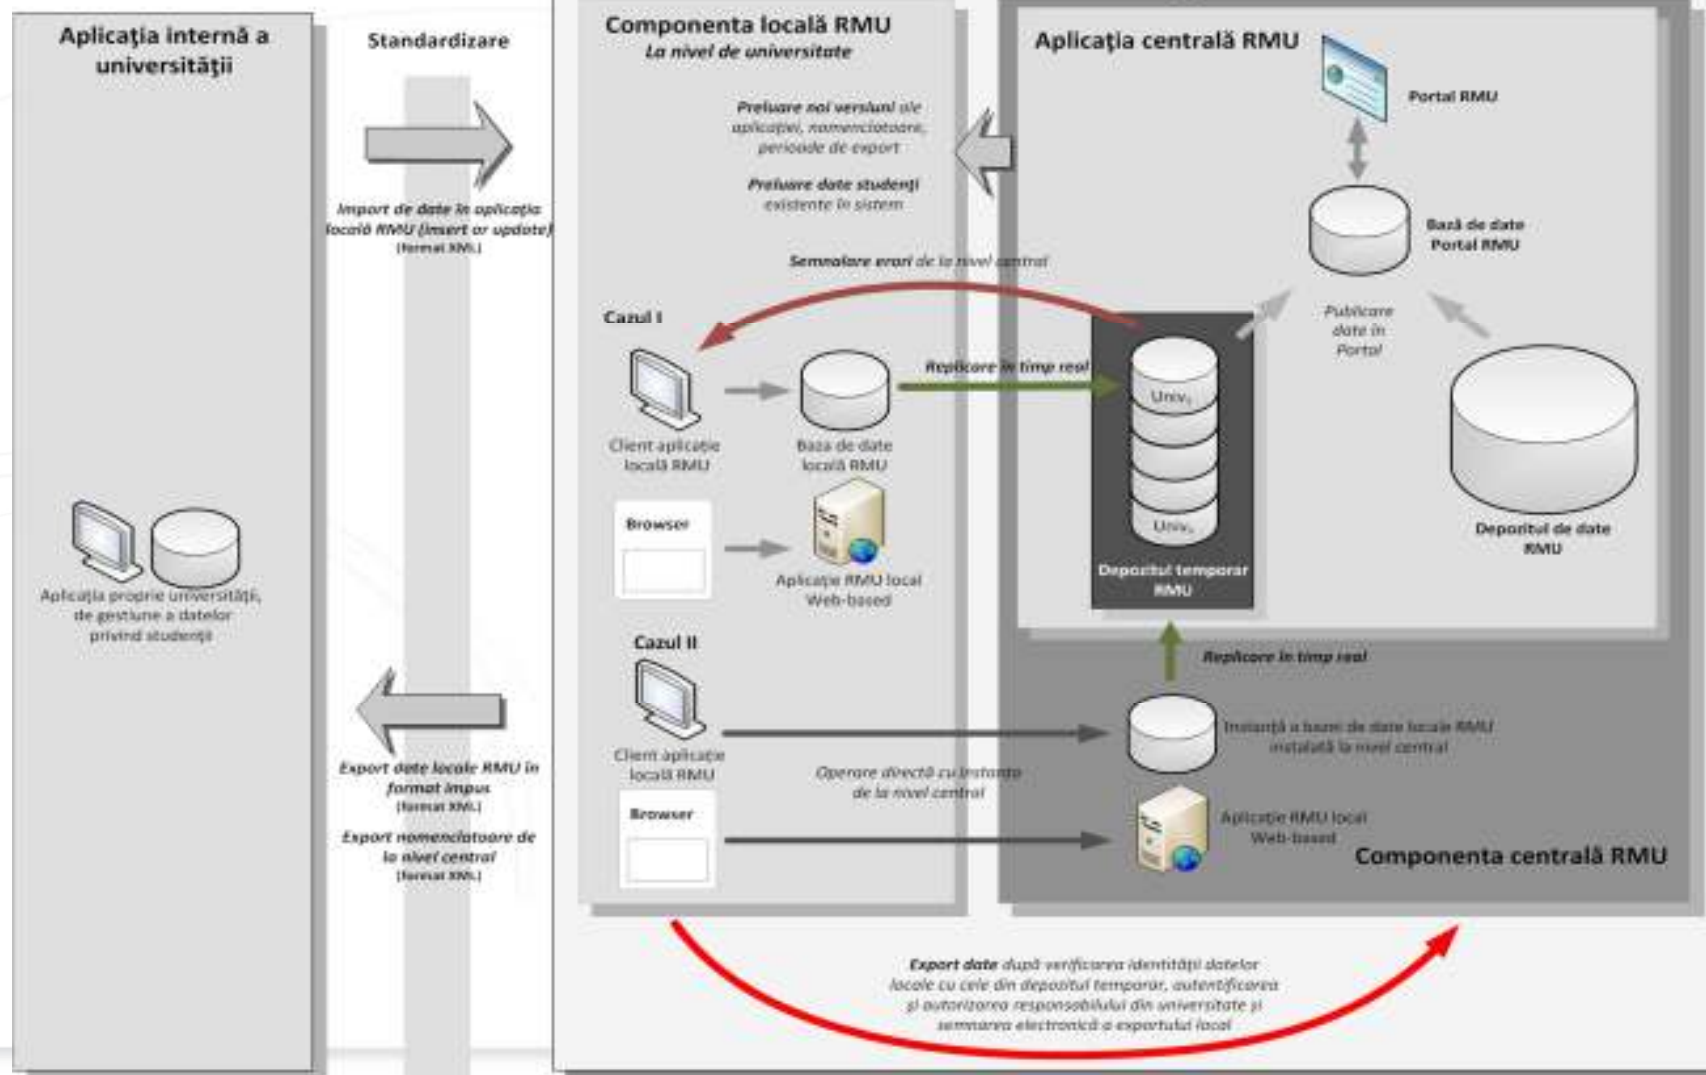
Aplicaţia internă a universităţii

Aplicaţia proprie universităţii, de gestiune a datelor privind studenţii

Standardizare

Import de date în aplicaţia locală RMU (insert or update) (format XML)

Export date locale RMU în format impus (format XML)

Export nomenclatoare de la nivel central (format XML)

Componenta locală RMU
La nivel de universitate

Preluare noi versiuni ale aplicaţiei, nomenclatoare, perioade de export

Preluare date studenţi existente în sistem

Semnalare erori de la nivel central

Cazul I

Client aplicaţie locală RMU

Baza de date locală RMU

Replicare în timp real

Browser

Aplicaţie RMU local Web-based

Cazul II

Client aplicaţie locală RMU

Browser

Operare directă cu instanţa de la nivel central

Aplicaţia centrală RMU

Portal RMU

Bază de date Portal RMU

Publicare date în Portal

Univ₁

Univₙ

Depozitul temporar RMU

Depozitul de date RMU

Replicare în timp real

Instanţă a bazei de date locale RMU instalată la nivel central

Aplicaţie RMU local Web-based

Componenta centrală RMU

Export date după verificarea identităţii datelor locale cu cele din depozitul temporar, autentificarea şi autorizarea responsabilului din universitate şi semnarea electronică a exportului local